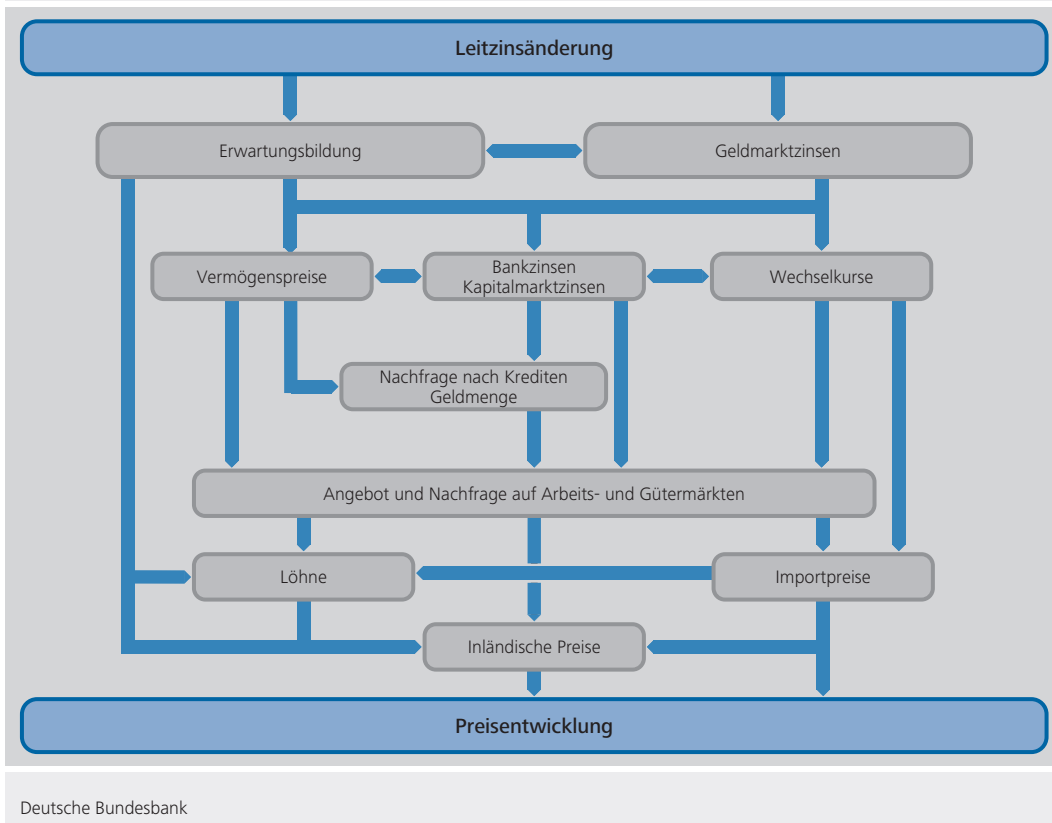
Leitzinsänderung

Erwartungsbildung

Geldmarktzinsen

Vermögenspreise

Bankzinsen
Kapitalmarktzinsen

Wechselkurse

Nachfrage nach Krediten
Geldmenge

Angebot und Nachfrage auf Arbeits- und Gütermärkten

Löhne

Importpreise

Inländische Preise

Preisentwicklung

Deutsche Bundesbank